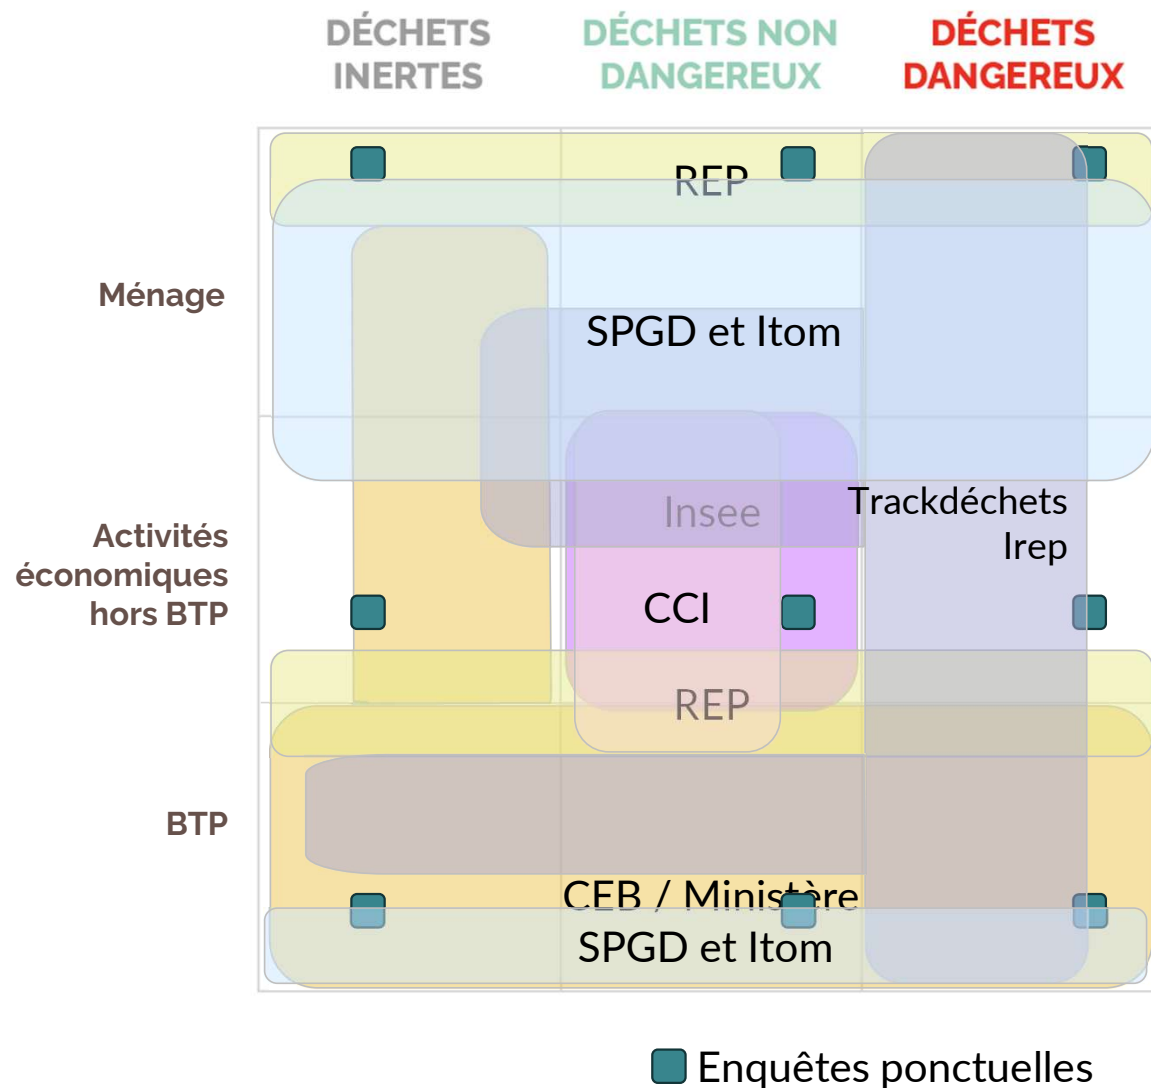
DÉCHETS INERTES

DÉCHETS NON DANGEREUX

DÉCHETS DANGEREUX

Ménage

Activités économiques hors BTP

BTP

REP

SPGD et Itom

Insee

Trackdéchets Irep

CCI

REP

CEB / Ministère

SPGD et Itom

Enquêtes ponctuelles